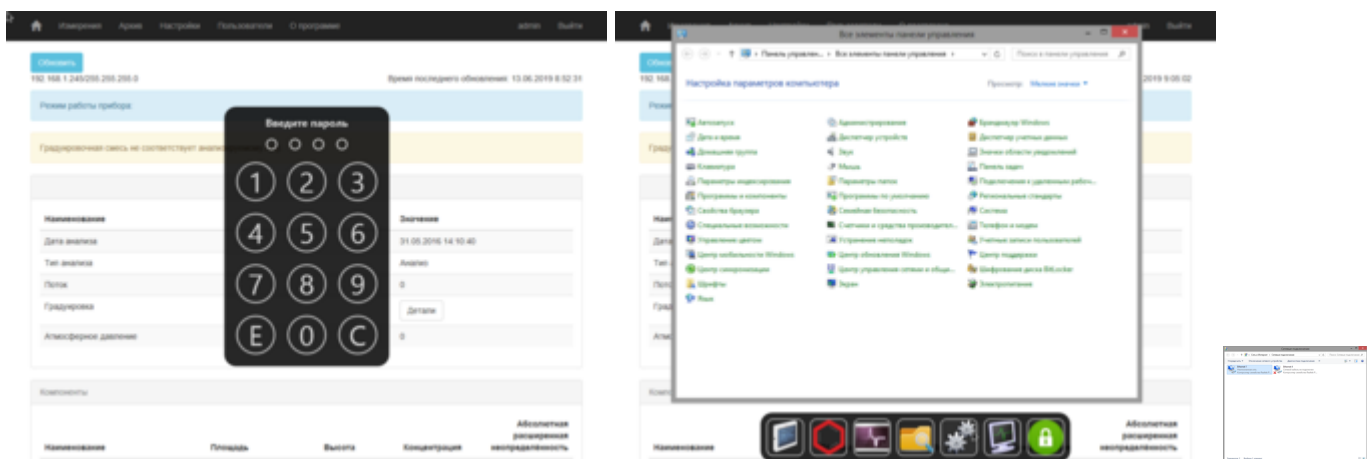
Измерения Архив Настройки Пользователи О программе admin Выйти

Обновить

192.168.1.245/255.255.255.0

Время последнего обновления: 13.06.2019 8:52:31

Режим работы прибора

Градуировочная смесь не соответствует анализ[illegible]

Введите пароль

1 2 3
4 5 6
7 8 9
E 0 C

| Наименование | Значение |
|---|---|
| Дата анализа | 31.05.2016 14:10:40 |
| Тип анализа | Анализ |
| Поток | 0 |
| Градуировка | Детали |
| Атмосферное давление | 0 |

Компоненты

| Наименование | Площадь | Высота | Концентрация | Абсолютная расширенная неопределённость |
|---|---|---|---|---|

Выйти

Все элементы панели управления

Панель управлен... › Все элементы панели управления ›

Поиск в панели управления

Обновить

192.168.1

2019 9:05:02

Настройка параметров компьютера

Просмотр: Мелкие значки ▾

Автозапуск
Дата и время
Домашняя группа
Клавиатура
Параметры индексирования
Программы и компоненты
Свойства браузера
Специальные возможности
Управление цветом
Центр мобильности Windows
Центр синхронизации
Шрифты
Язык

Администрирование
Диспетчер устройств
Звук
Мышь
Параметры папок
Программы по умолчанию
Семейная безопасность
Счетчики и средства производит...
Устранение неполадок
Центр обновления Windows
Центр управления сетями и общи...
Экран

Брандмауэр Windows
Диспетчер учетных данных
Значки области уведомлений
Панель задач
Подключения к удаленным рабо...
Региональные стандарты
Система
Телефон и модем
Учетные записи пользователей
Центр поддержки
Шифрование диска BitLocker
Электропитание

Режи
Градуи
Наим
Дата
Тип
Поток
Град
Атмо
Комп

Наименование

Абсолютная расширенная неопределённость